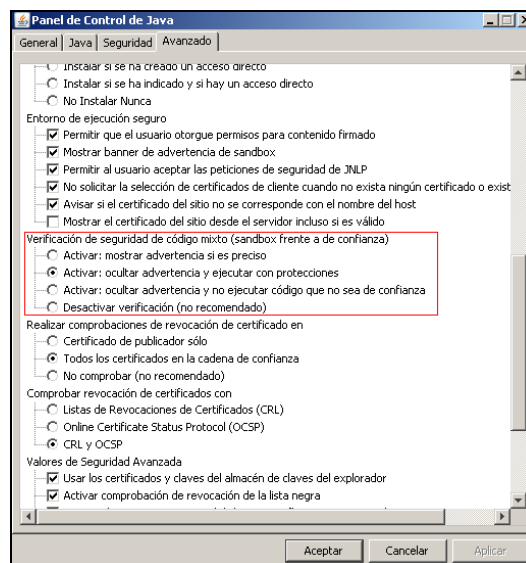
Panel de Control de Java

General | Java | Seguridad | Avanzado

Instalar si se ha creado un acceso directo
Instalar si se ha indicado y si hay un acceso directo
No Instalar Nunca
Entorno de ejecución seguro
Permitir que el usuario otorgue permisos para contenido firmado
Mostrar banner de advertencia de sandbox
Permitir al usuario aceptar las peticiones de seguridad de JNLP
No solicitar la selección de certificados de cliente cuando no exista ningún certificado o exist
Avisar si el certificado del sitio no se corresponde con el nombre del host
Mostrar el certificado del sitio desde el servidor incluso si es válido
Verificación de seguridad de código mixto (sandbox frente a de confianza)
Activar: mostrar advertencia si es preciso
Activar: ocultar advertencia y ejecutar con protecciones
Activar: ocultar advertencia y no ejecutar código que no sea de confianza
Desactivar verificación (no recomendado)
Realizar comprobaciones de revocación de certificado en
Certificado de publicador sólo
Todos los certificados en la cadena de confianza
No comprobar (no recomendado)
Comprobar revocación de certificados con
Listas de Revocaciones de Certificados (CRL)
Online Certificate Status Protocol (OCSP)
CRL y OCSP
Valores de Seguridad Avanzada
Usar los certificados y claves del almacén de claves del explorador
Activar comprobación de revocación de la lista negra

Aceptar | Cancelar | Aplicar